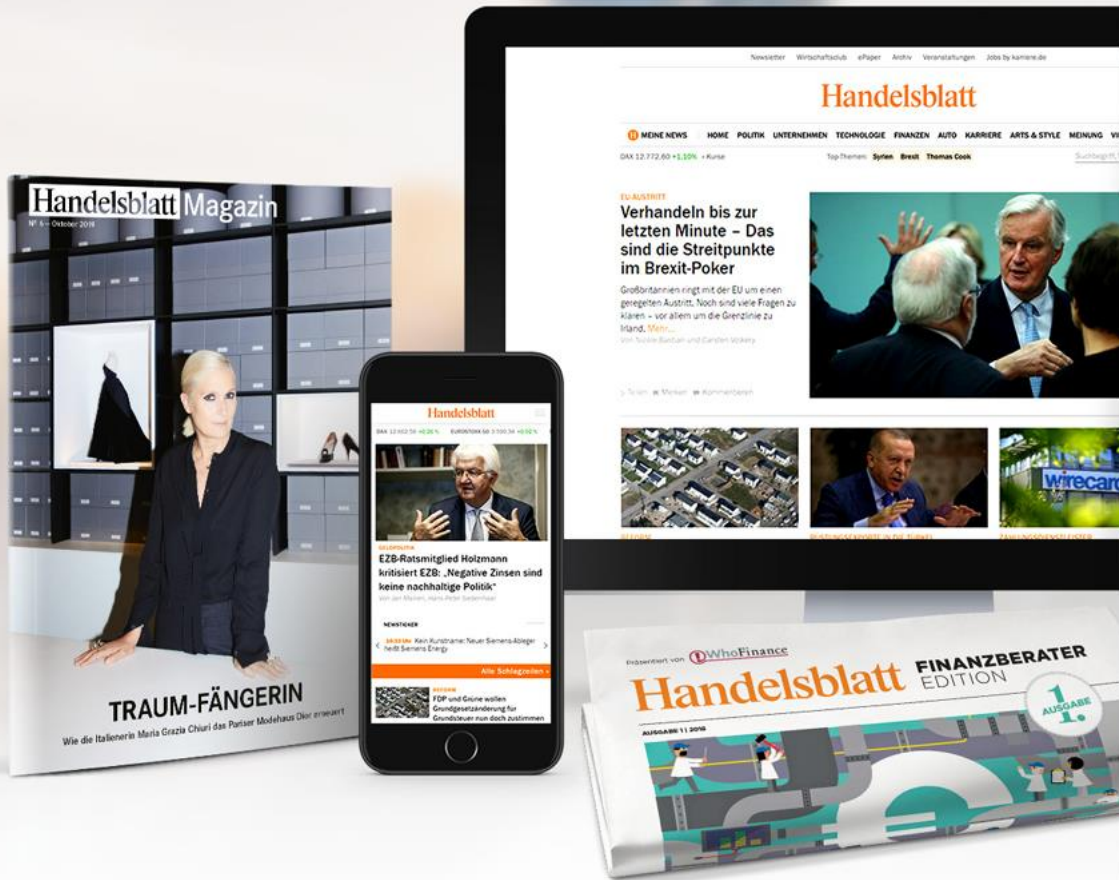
Handelsblatt Magazin

Nº 6 – Oktober 2019

TRAUM-FÄNGERIN

Wie die Italienerin Maria Grazia Chiuri das Pariser Modehaus Dior erneuert

Newsletter Wirtschaftsclub ePaper Archiv Veranstaltungen Jobs by karriere.de

Handelsblatt

MEINE NEWS HOME POLITIK UNTERNEHMEN TECHNOLOGIE FINANZEN AUTO KARRIERE ARTS & STYLE MEINUNG VI

DAX 12.772,60 +1,10% • Kurse

Top-Themen: Syrien Brexit Thomas Cook

Suchbegriff

EU-AUSTRITT

Verhandeln bis zur letzten Minute – Das sind die Streitpunkte im Brexit-Poker

Großbritannien ringt mit der EU um einen geregelten Austritt. Noch sind viele Fragen zu klären – vor allem um die Grenzlinie zu Irland. Mehr...

Von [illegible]

Teilen Merken Kommentieren

wirecard

Handelsblatt

DAX 12.602,50 +0,26% EUROSTOXX 50 3.700,54 +0,02%

GELDPOLITIK

EZB-Ratsmitglied Holzmann kritisiert EZB: „Negative Zinsen sind keine nachhaltige Politik"

Von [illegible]

NEWSTICKER

Kein Kunstname: Neuer Siemens-Ableger heißt Siemens Energy

Alle Schlagzeilen

FDP und Grüne wollen Grundgesetzänderung für Grundsteuer nun doch zustimmen

Präsentiert von WhoFinance

Handelsblatt FINANZBERATER EDITION

1. AUSGABE

AUSGABE 1 | 2019